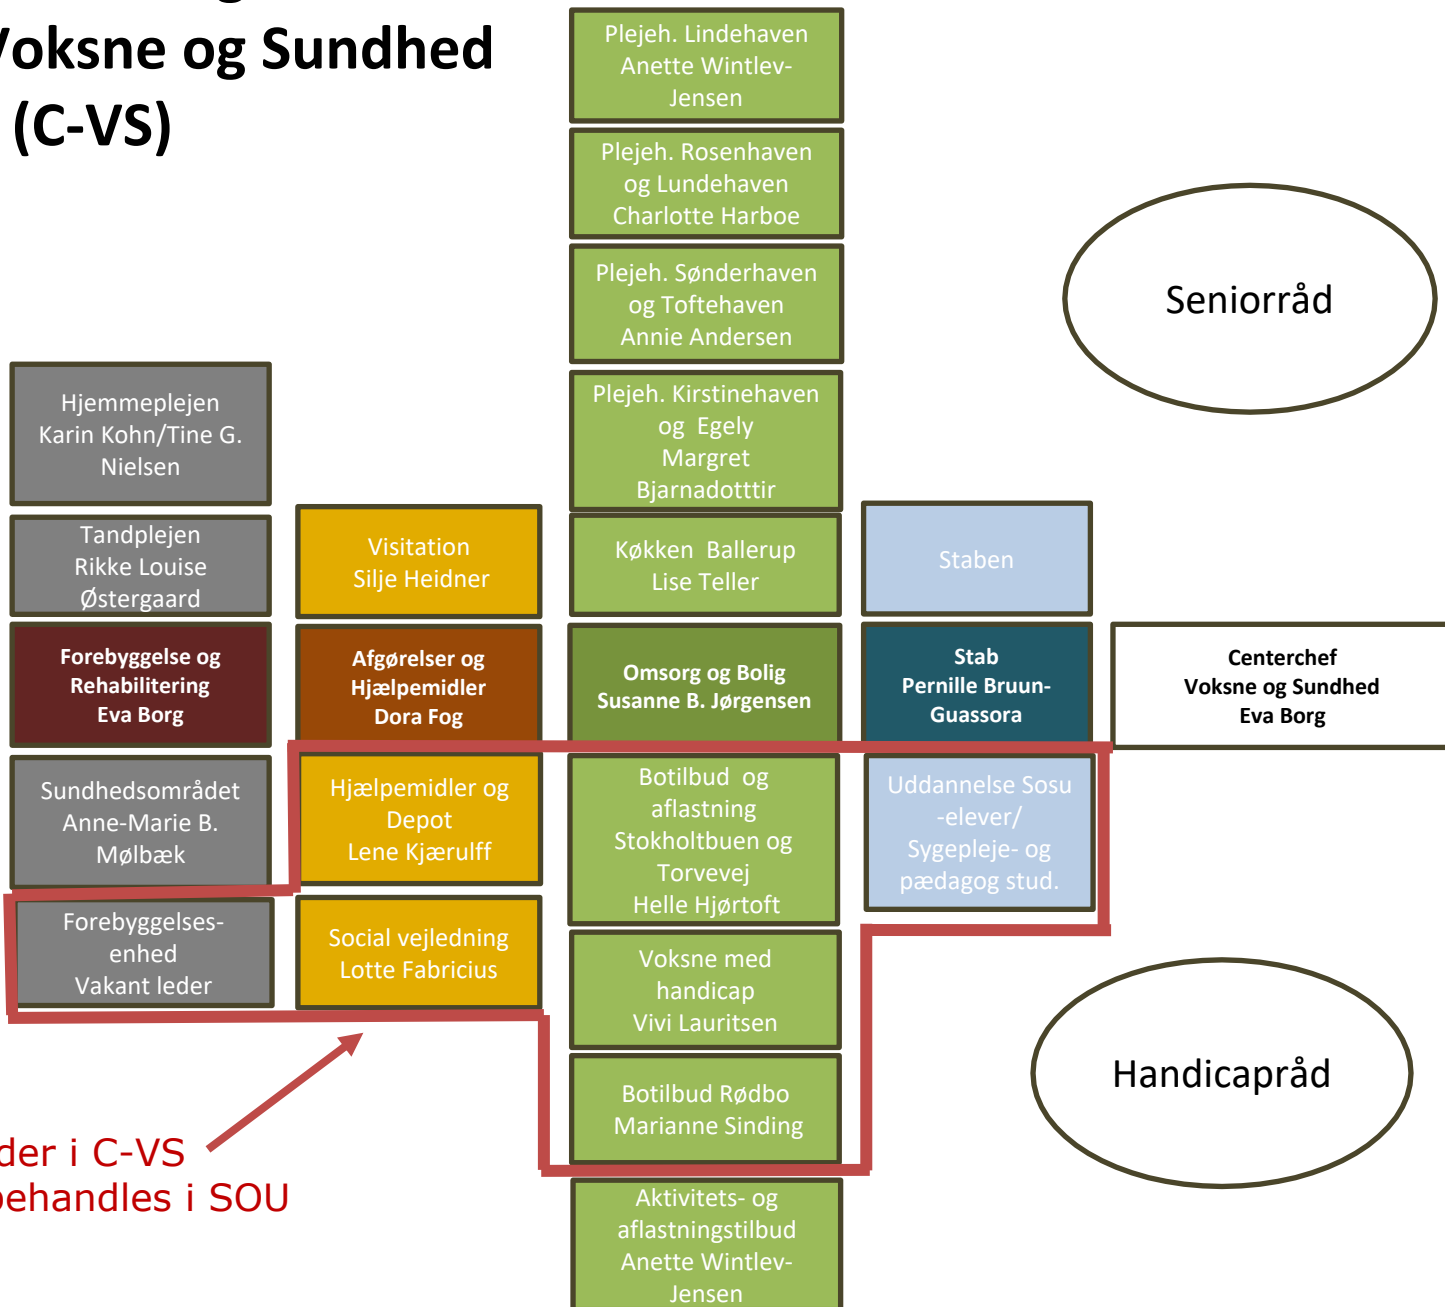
/oksne og Sundhed
(C-VS)

Plejeh. Lindehaven Anette Wintlev-Jensen

Plejeh. Rosenhaven og Lundehaven Charlotte Harboe

Plejeh. Sønderhaven og Toftehaven Annie Andersen

Plejeh. Kirstinehaven og Egely Margret Bjarnadotttir

Køkken Ballerup Lise Teller

Omsorg og Bolig Susanne B. Jørgensen

Botilbud og aflastning Stokholtbuen og Torvevej Helle Hjørtoft

Voksne med handicap Vivi Lauritsen

Botilbud Rødbo Marianne Sinding

Aktivitets- og aflastningstilbud Anette Wintlev-Jensen

Seniorråd

Hjemmeplejen Karin Kohn/Tine G. Nielsen

Tandplejen Rikke Louise Østergaard

Forebyggelse og Rehabilitering Eva Borg

Sundhedsområdet Anne-Marie B. Mølbæk

Forebyggelsesenhed Vakant leder

Visitation Silje Heidner

Afgørelser og Hjælpemidler Dora Fog

Hjælpemidler og Depot Lene Kjærulff

Social vejledning Lotte Fabricius

Staben

Stab Pernille Bruun-Guassora

Centerchef Voksne og Sundhed Eva Borg

Uddannelse Sosu -elever/ Sygepleje- og pædagog stud.

Handicapråd

der i C-VS
behandles i SOU